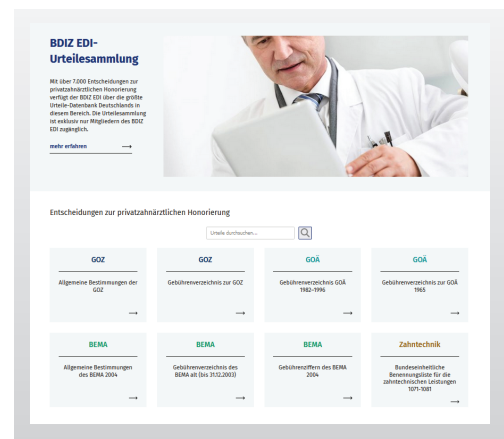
BDIZ EDI-Urteilesammlung

Mit über 7.000 Entscheidungen zur privatzahnärztlichen Honorierung verfügt der BDIZ EDI über die größte Urteile-Datenbank Deutschlands in diesem Bereich. Die Urteilesammlung ist exklusiv nur Mitgliedern des BDIZ EDI zugänglich.

mehr erfahren →

Entscheidungen zur privatzahnärztlichen Honorierung

Urteile durchsuchen...

GOZ
Allgemeine Bestimmungen der GOZ
→

GOZ
Gebührenverzeichnis zur GOZ
→

GOÄ
Gebührenverzeichnis GOÄ 1982-1996
→

GOÄ
Gebührenverzeichnis zur GOÄ 1965
→

BEMA
Allgemeine Bestimmungen des BEMA 2004
→

BEMA
Gebührenverzeichnis des BEMA alt (bis 31.12.2003)
→

BEMA
Gebührenziffern des BEMA 2004
→

Zahntechnik
Bundeseinheitliche Benennungsliste für die zahntechnischen Leistungen 1071-1081
→